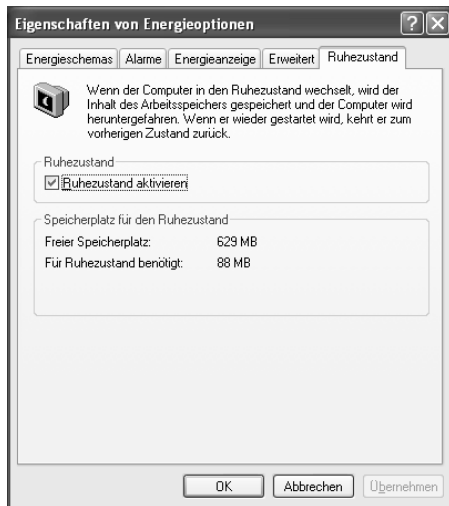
Eigenschaften von Energieoptionen

Energieschemas | Alarme | Energieanzeige | Erweitert | Ruhezustand

Wenn der Computer in den Ruhezustand wechselt, wird der Inhalt des Arbeitsspeichers gespeichert und der Computer wird heruntergefahren. Wenn er wieder gestartet wird, kehrt er zum vorherigen Zustand zurück.

Ruhezustand

☑ Ruhezustand aktivieren

Speicherplatz für den Ruhezustand

| | |
|---|---|
| Freier Speicherplatz: | 629 MB |
| Für Ruhezustand benötigt: | 88 MB |

OK | Abbrechen | Übernehmen